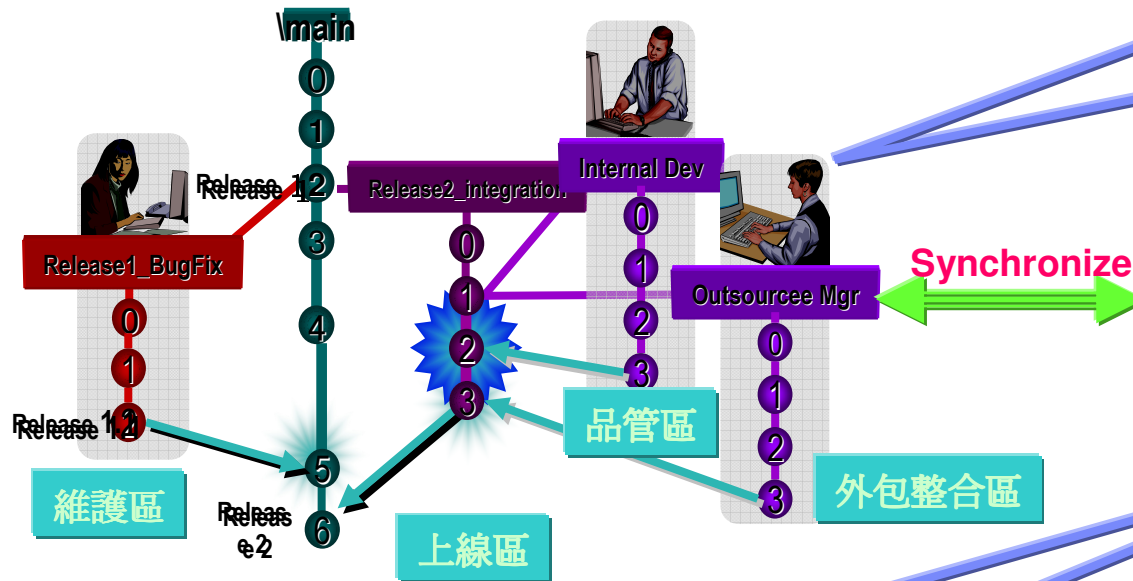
\main

0

1

2

3

4

5

6

Release 1

Release2_integration

Internal Dev

Release1_BugFix

0

1

2

Release 1.1

0

1

2

3

0

1

2

3

Outsourcee Mgr

Synchronize

0

1

2

3

品管區

外包整合區

維護區

Release 2

上線區